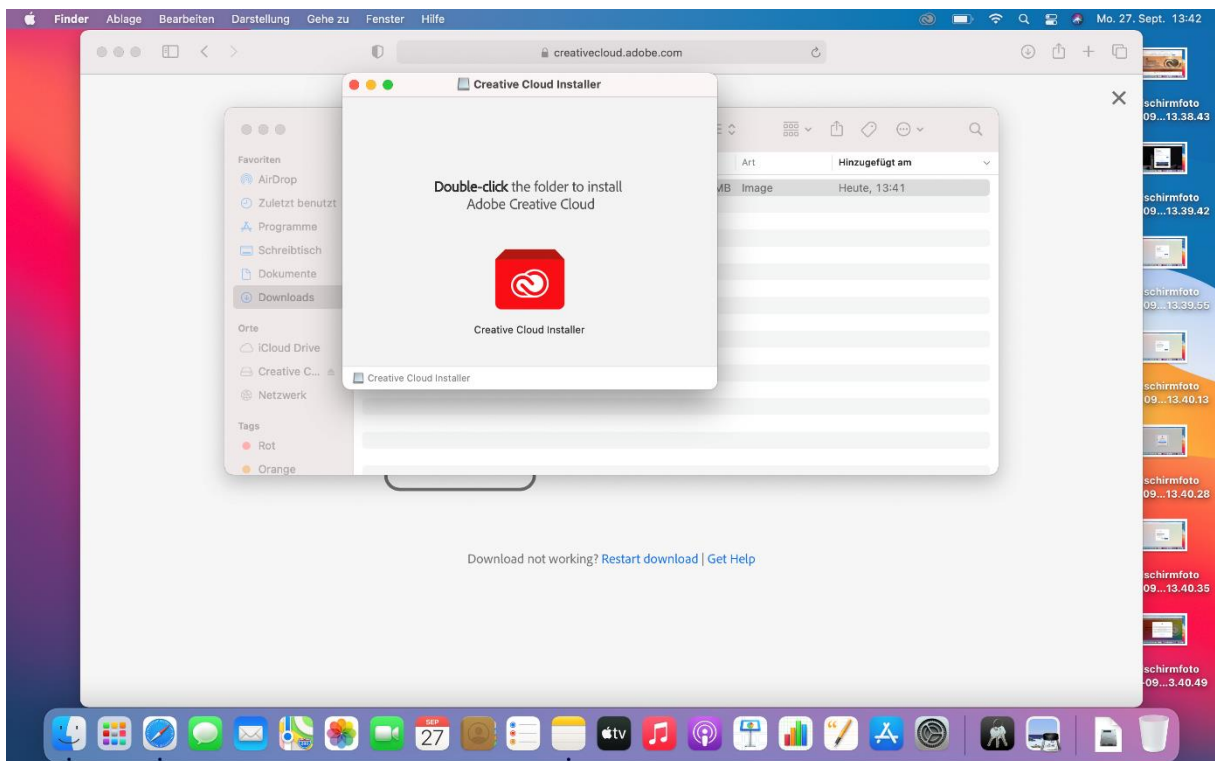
Finder Ablage Bearbeiten Darstellung Gehe zu Fenster Hilfe

Mo. 27. Sept. 13:42

creativecloud.adobe.com

Creative Cloud Installer

Favoriten
AirDrop
Zuletzt benutzt
Programme
Schreibtisch
Dokumente
Downloads
Orte
iCloud Drive
Creative C...
Netzwerk
Tags
Rot
Orange

Art
Hinzugefügt am
MB Image
Heute, 13:41

**Double-click** the folder to install Adobe Creative Cloud

Creative Cloud Installer

Creative Cloud Installer

Download not working? Restart download | Get Help

schirmfoto 09...13.38.43
schirmfoto 09...13.39.42
schirmfoto 09...13.39.56
schirmfoto 09...13.40.13
schirmfoto 09...13.40.28
schirmfoto 09...13.40.35
schirmfoto 09...3.40.49

SEP
27
tv